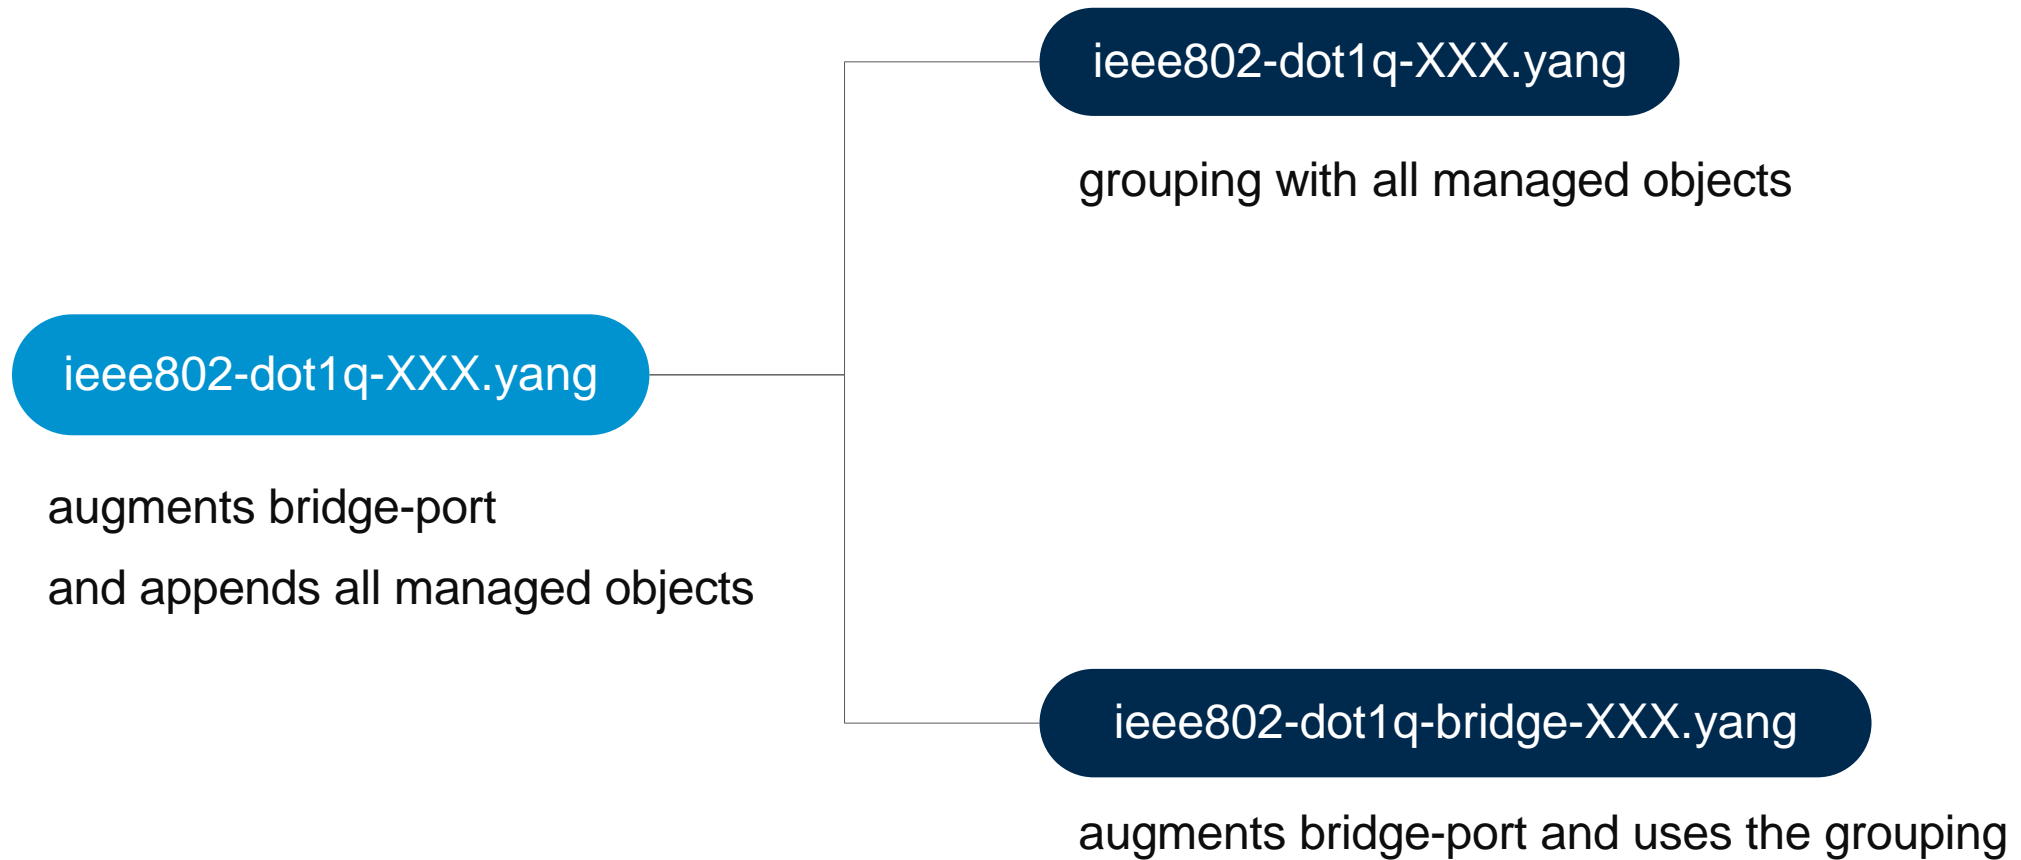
ieee802-dot1q-XXX.yang

augments bridge-port

and appends all managed objects

ieee802-dot1q-XXX.yang

grouping with all managed objects

ieee802-dot1q-bridge-XXX.yang

augments bridge-port and uses the grouping